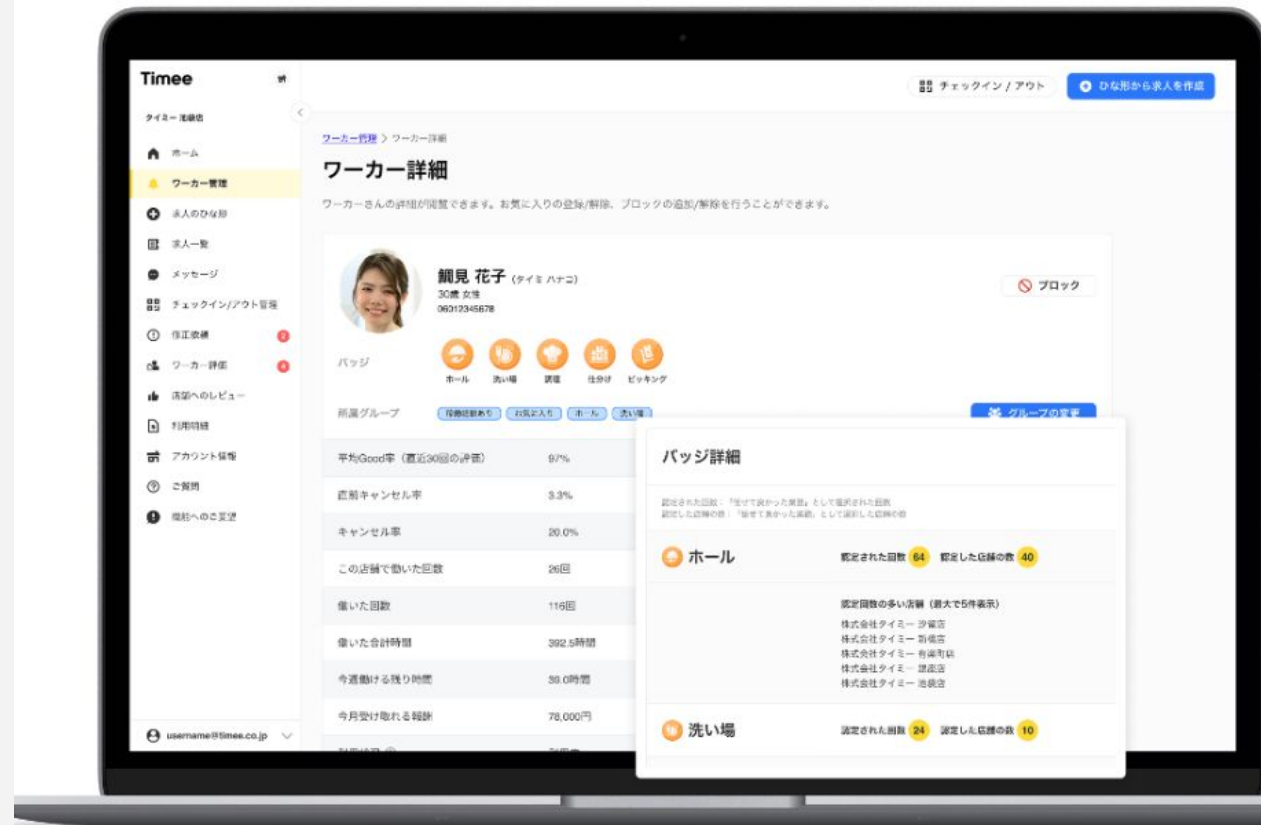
Timee

タイミー 池袋店

ホーム
ワーカー管理
求人のひな形
求人一覧
メッセージ
チェックイン/アウト管理
修正依頼 2
ワーカー評価 4
店舗へのレビュー
利用明細
アカウント情報
ご質問
機能へのご要望

username@timee.co.jp

チェックイン / アウト
ひな形から求人を作成

ワーカー管理 > ワーカー詳細

ワーカー詳細

ワーカーさんの詳細が閲覧できます。お気に入りの登録/解除、ブロックの追加/解除を行うことができます。

鯛見 花子 (タイミ ハナコ)
30歳 女性
06012345678

ブロック

バッジ
ホール 洗い場 調理 仕分け ピッキング

所属グループ
接客経験あり お気に入り ホール 洗い場

グループの変更

| | |
|---|---|
| 平均Good率（直近30回の評価） | 97% |
| 直前キャンセル率 | 3.3% |
| キャンセル率 | 20.0% |
| この店舗で働いた回数 | 26回 |
| 働いた回数 | 116回 |
| 働いた合計時間 | 392.5時間 |
| 今週働ける残り時間 | 39.0時間 |
| 今月受け取れる報酬 | 78,000円 |

バッジ詳細

認定された回数：「任せて良かった業務」として選択された回数
認定した店舗の数：「任せて良かった業務」として選択した店舗の数

ホール
認定された回数 64 認定した店舗の数 40

認定回数の多い店舗（最大で5件表示）
株式会社タイミー 汐留店
株式会社タイミー 新橋店
株式会社タイミー 有楽町店
株式会社タイミー 渋谷店
株式会社タイミー 池袋店

洗い場
認定された回数 24 認定した店舗の数 10